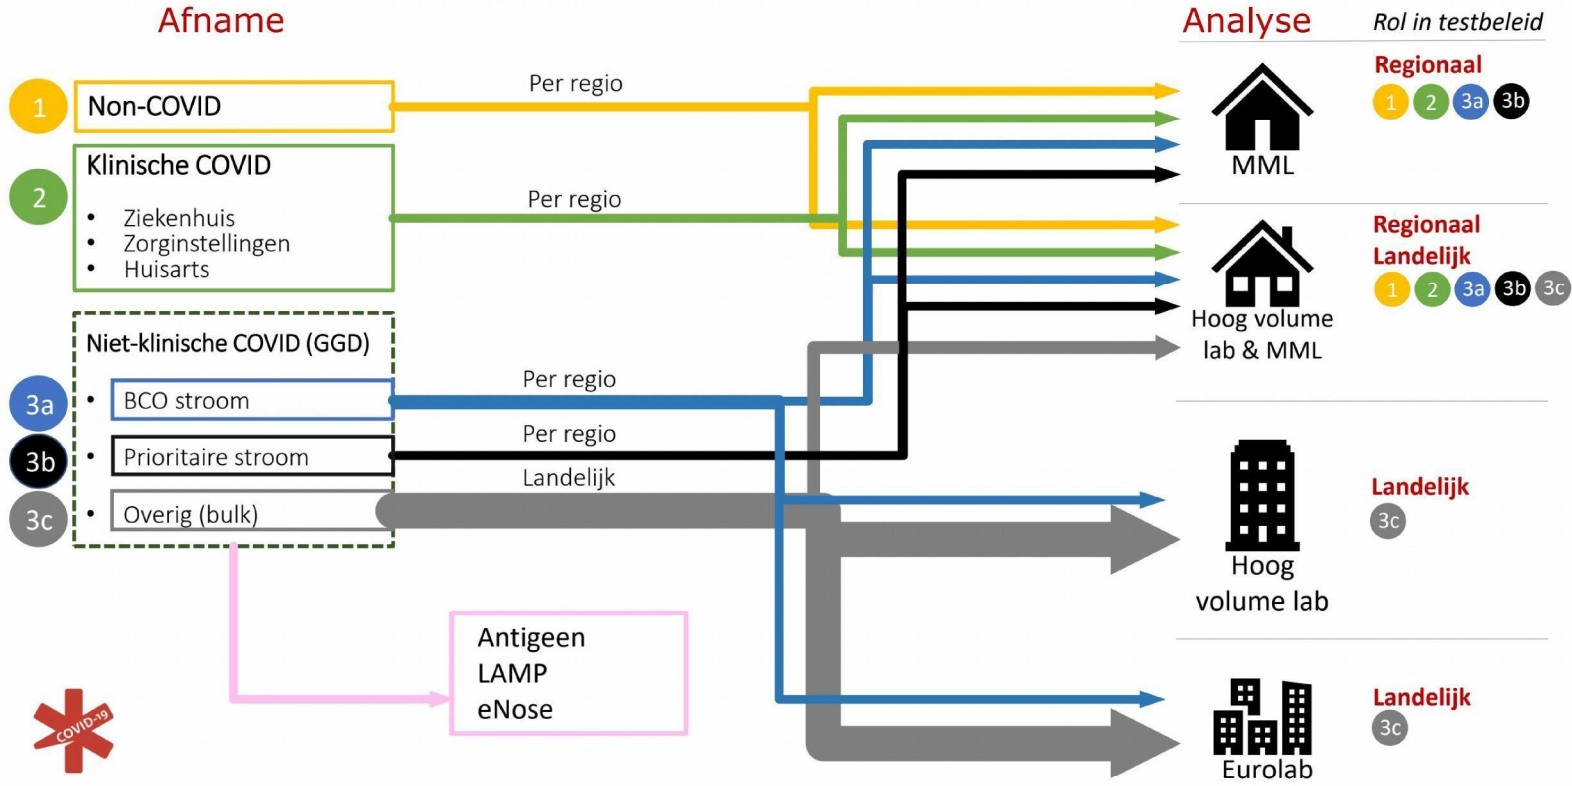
Afname

1 Non-COVID

2 Klinische COVID
- Ziekenhuis
- Zorginstellingen
- Huisarts

Niet-klinische COVID (GGD)
3a • BCO stroom
3b • Prioritaire stroom
3c • Overig (bulk)

Per regio
Per regio
Per regio
Per regio
Landelijk

Antigeen
LAMP
eNose

COVID-19

Analyse

Rol in testbeleid

MML
Regionaal
1 2 3a 3b

Hoog volume lab & MML
Regionaal
Landelijk
1 2 3a 3b 3c

Hoog volume lab
Landelijk
3c

Eurolab
Landelijk
3c